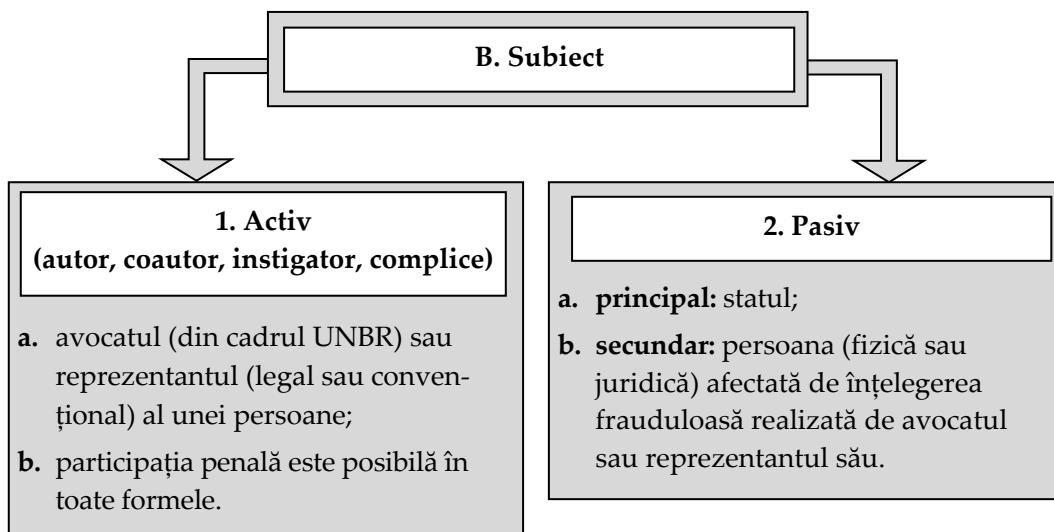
B. Subiect

1. Activ
(autor, coautor, instigator, complice)

a. avocatul (din cadrul UNBR) sau reprezentantul (legal sau convențional) al unei persoane;

b. participația penală este posibilă în toate formele.

2. Pasiv

a. principal: statul;

b. secundar: persoana (fizică sau juridică) afectată de înțelegerea frauduloasă realizată de avocatul sau reprezentantul său.